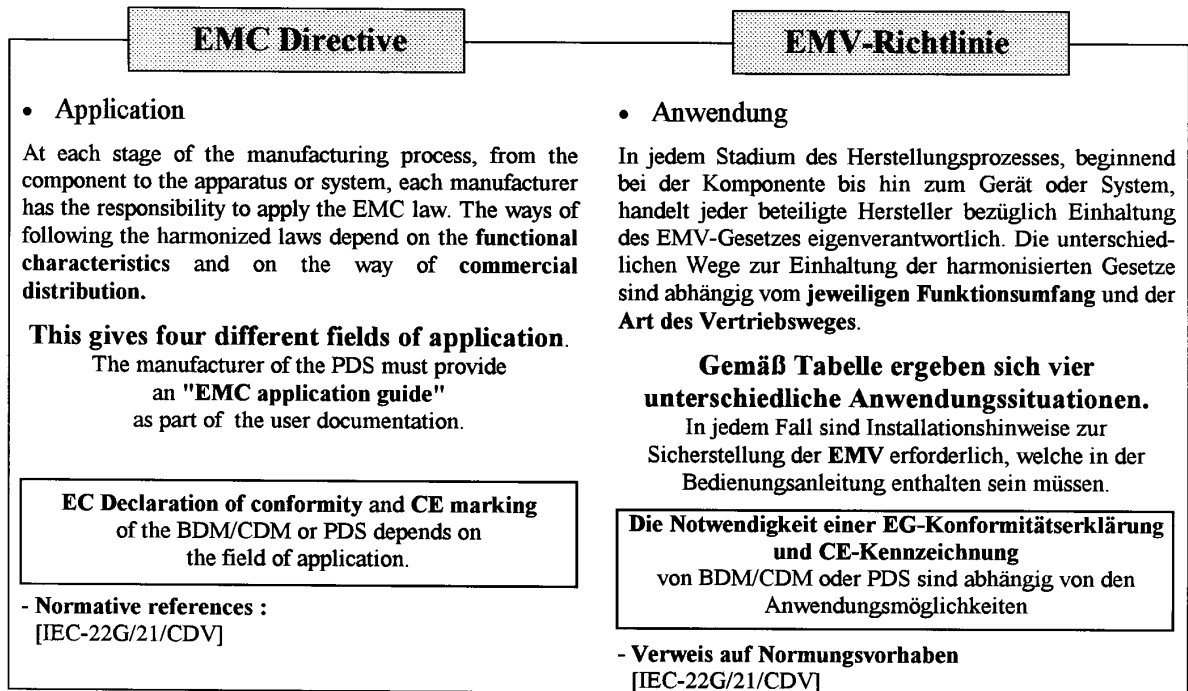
EMC Directive

• Application

At each stage of the manufacturing process, from the component to the apparatus or system, each manufacturer has the responsibility to apply the EMC law. The ways of following the harmonized laws depend on the functional characteristics and on the way of commercial distribution.

This gives four different fields of application.
The manufacturer of the PDS must provide an "EMC application guide" as part of the user documentation.

EC Declaration of conformity and CE marking of the BDM/CDM or PDS depends on the field of application.

- Normative references :
[IEC-22G/21/CDV]

EMV-Richtlinie

• Anwendung

In jedem Stadium des Herstellungsprozesses, beginnend bei der Komponente bis hin zum Gerät oder System, handelt jeder beteiligte Hersteller bezüglich Einhaltung des EMV-Gesetzes eigenverantwortlich. Die unterschiedlichen Wege zur Einhaltung der harmonisierten Gesetze sind abhängig vom jeweiligen Funktionsumfang und der Art des Vertriebsweges.

Gemäß Tabelle ergeben sich vier unterschiedliche Anwendungssituationen.
In jedem Fall sind Installationshinweise zur Sicherstellung der EMV erforderlich, welche in der Bedienungsanleitung enthalten sein müssen.

Die Notwendigkeit einer EG-Konformitätserklärung und CE-Kennzeichnung
von BDM/CDM oder PDS sind abhängig von den Anwendungsmöglichkeiten

- Verweis auf Normungsvorhaben
[IEC-22G/21/CDV]